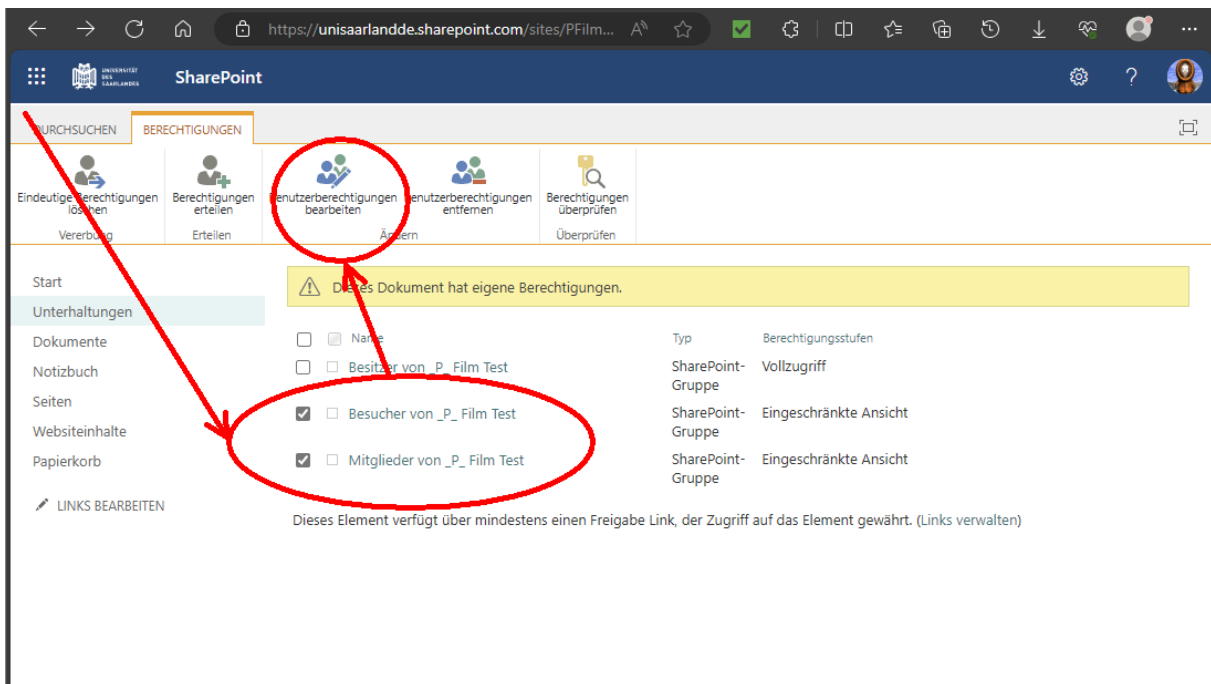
https://unisaarlandde.sharepoint.com/sites/PFilm...

UNIVERSITÄT DES SAARLANDES SharePoint

DURCHSUCHEN BERECHTIGUNGEN

Eindeutige Berechtigungen löschen
Vererbung

Berechtigungen erteilen
Erteilen

Benutzerberechtigungen bearbeiten

Benutzerberechtigungen entfernen
Ändern

Berechtigungen überprüfen
Überprüfen

Start
Unterhaltungen
Dokumente
Notizbuch
Seiten
Websiteinhalte
Papierkorb

LINKS BEARBEITEN

Dieses Dokument hat eigene Berechtigungen.

| | Name | Typ | Berechtigungsstufen |
|---|---|---|---|
| ☐ | Besitzer von _P_ Film Test | SharePoint-Gruppe | Vollzugriff |
| ☑ | Besucher von _P_ Film Test | SharePoint-Gruppe | Eingeschränkte Ansicht |
| ☑ | Mitglieder von _P_ Film Test | SharePoint-Gruppe | Eingeschränkte Ansicht |

Dieses Element verfügt über mindestens einen Freigabe Link, der Zugriff auf das Element gewährt. (Links verwalten)